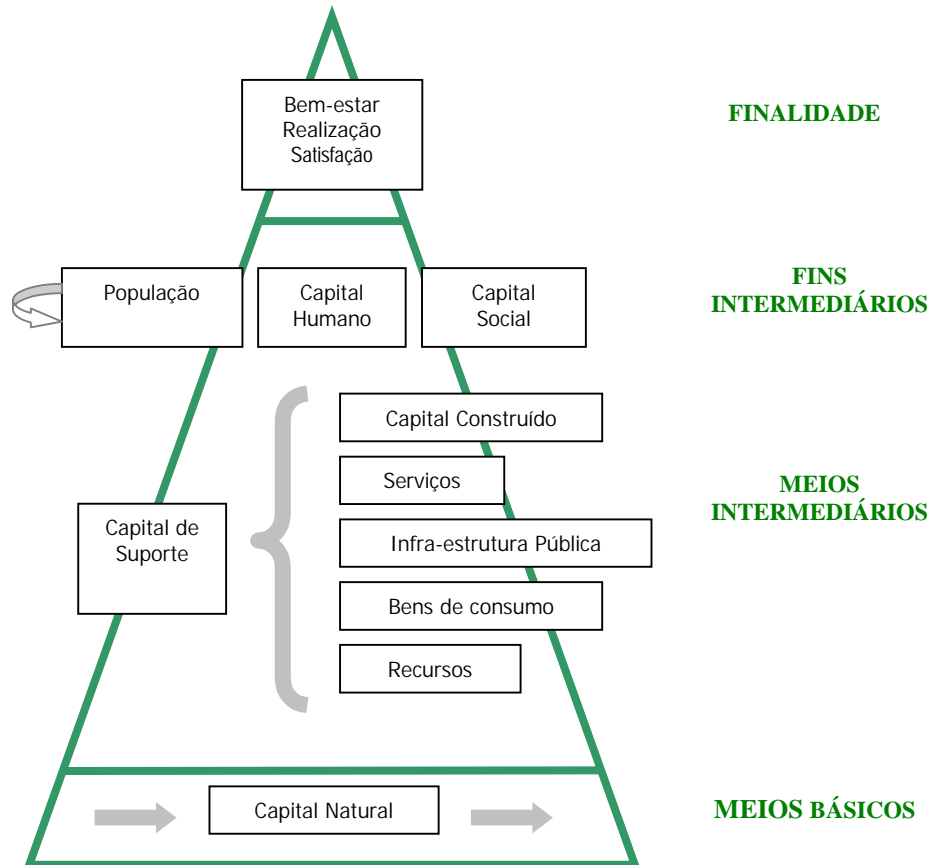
Bem-estar
Realização
Satisfação

FINALIDADE

População

Capital Humano

Capital Social

FINS INTERMEDIÁRIOS

Capital Construído

Serviços

MEIOS INTERMEDIÁRIOS

Capital de Suporte

Infra-estrutura Pública

Bens de consumo

Recursos

Capital Natural

MEIOS BÁSICOS